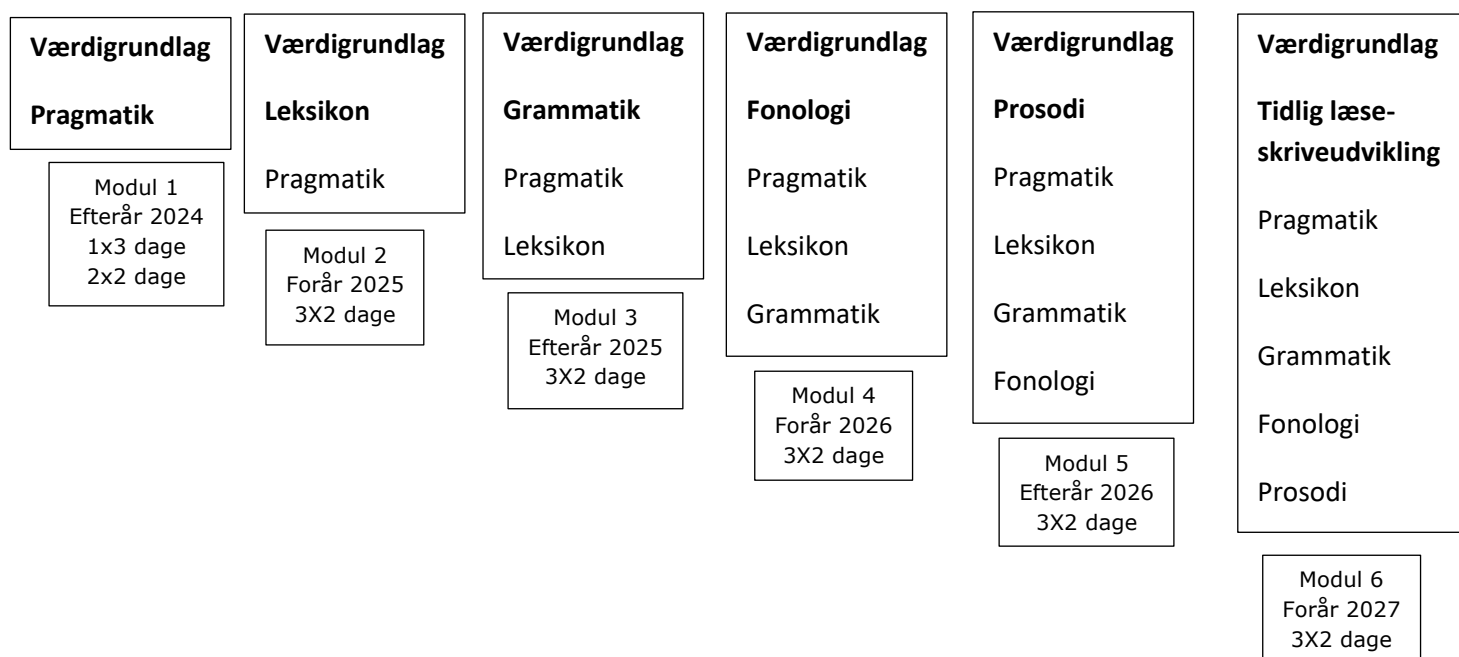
Værdigrundlag

Pragmatik

Modul 1
Efterår 2024
1x3 dage
2x2 dage

Værdigrundlag

Leksikon

Pragmatik

Modul 2
Forår 2025
3X2 dage

Værdigrundlag

Grammatik

Pragmatik

Leksikon

Modul 3
Efterår 2025
3X2 dage

Værdigrundlag

Fonologi

Pragmatik

Leksikon

Grammatik

Modul 4
Forår 2026
3X2 dage

Værdigrundlag

Prosodi

Pragmatik

Leksikon

Grammatik

Fonologi

Modul 5
Efterår 2026
3X2 dage

Værdigrundlag

Tidlig læse-skriveudvikling

Pragmatik

Leksikon

Grammatik

Fonologi

Prosodi

Modul 6
Forår 2027
3X2 dage